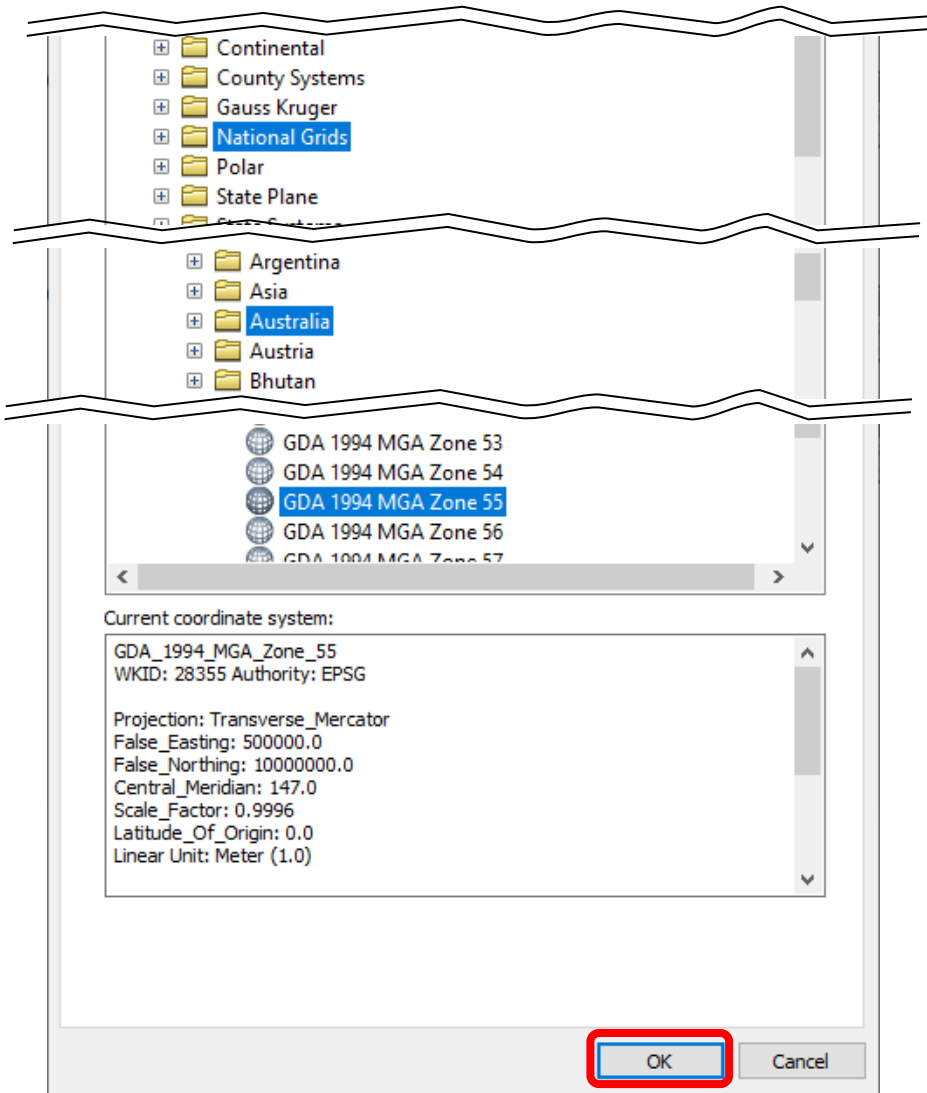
Continental
County Systems
Gauss Kruger
National Grids
Polar
State Plane
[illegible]

Argentina
Asia
Australia
Austria
Bhutan

GDA 1994 MGA Zone 53
GDA 1994 MGA Zone 54
GDA 1994 MGA Zone 55
GDA 1994 MGA Zone 56
GDA 1994 MGA Zone 57

Current coordinate system:

GDA_1994_MGA_Zone_55
WKID: 28355 Authority: EPSG

Projection: Transverse_Mercator
False_Easting: 500000.0
False_Northing: 10000000.0
Central_Meridian: 147.0
Scale_Factor: 0.9996
Latitude_Of_Origin: 0.0
Linear Unit: Meter (1.0)

OK
Cancel